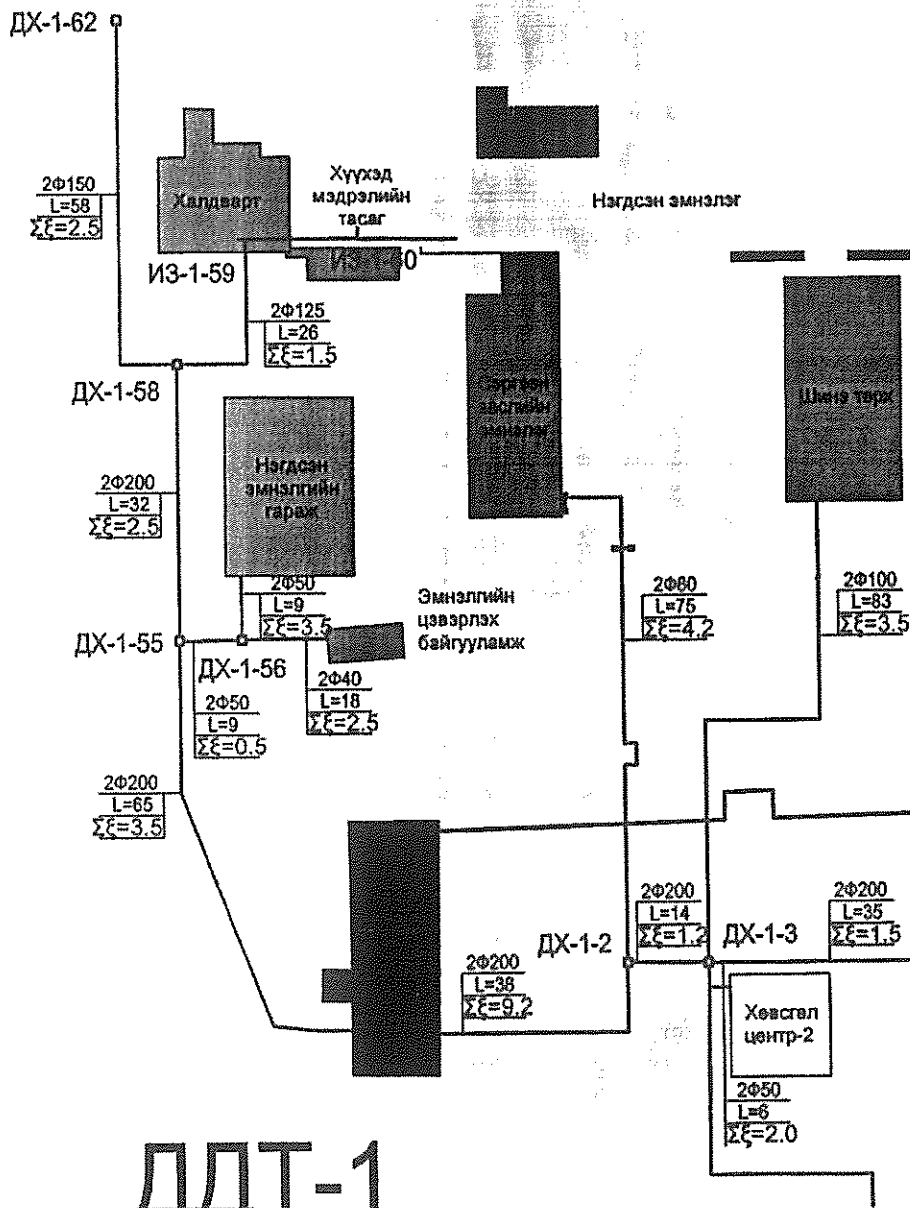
ДХ-1-62

2Φ150
L=58
$\Sigma\xi$=2.5

Халдварт

Хүүхэд мэдрэлийн тасаг

Нэгдсэн эмнэлэг

ИЗ-1-59

ИЗ-1-60

2Φ125
L=26
$\Sigma\xi$=1.5

ДХ-1-58

Гэрээн эаслийн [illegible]

Шинэ төрх

2Φ200
L=32
$\Sigma\xi$=2.5

Нэгдсэн эмнэлгийн гараж

2Φ50
L=9
$\Sigma\xi$=3.5

Эмнэлгийн цэвэрлэх байгууламж

2Φ80
L=75
$\Sigma\xi$=4.2

2Φ100
L=83
$\Sigma\xi$=3.5

ДХ-1-55

ДХ-1-56

2Φ40
L=18
$\Sigma\xi$=2.5

2Φ50
L=9
$\Sigma\xi$=0.5

2Φ200
L=65
$\Sigma\xi$=3.5

2Φ200
L=14
$\Sigma\xi$=1.2

2Φ200
L=35
$\Sigma\xi$=1.5

ДХ-1-2

ДХ-1-3

2Φ200
L=38
$\Sigma\xi$=9.2

Хөвсгөл центр-2

2Φ50
L=6
$\Sigma\xi$=2.0

ДДТ-1